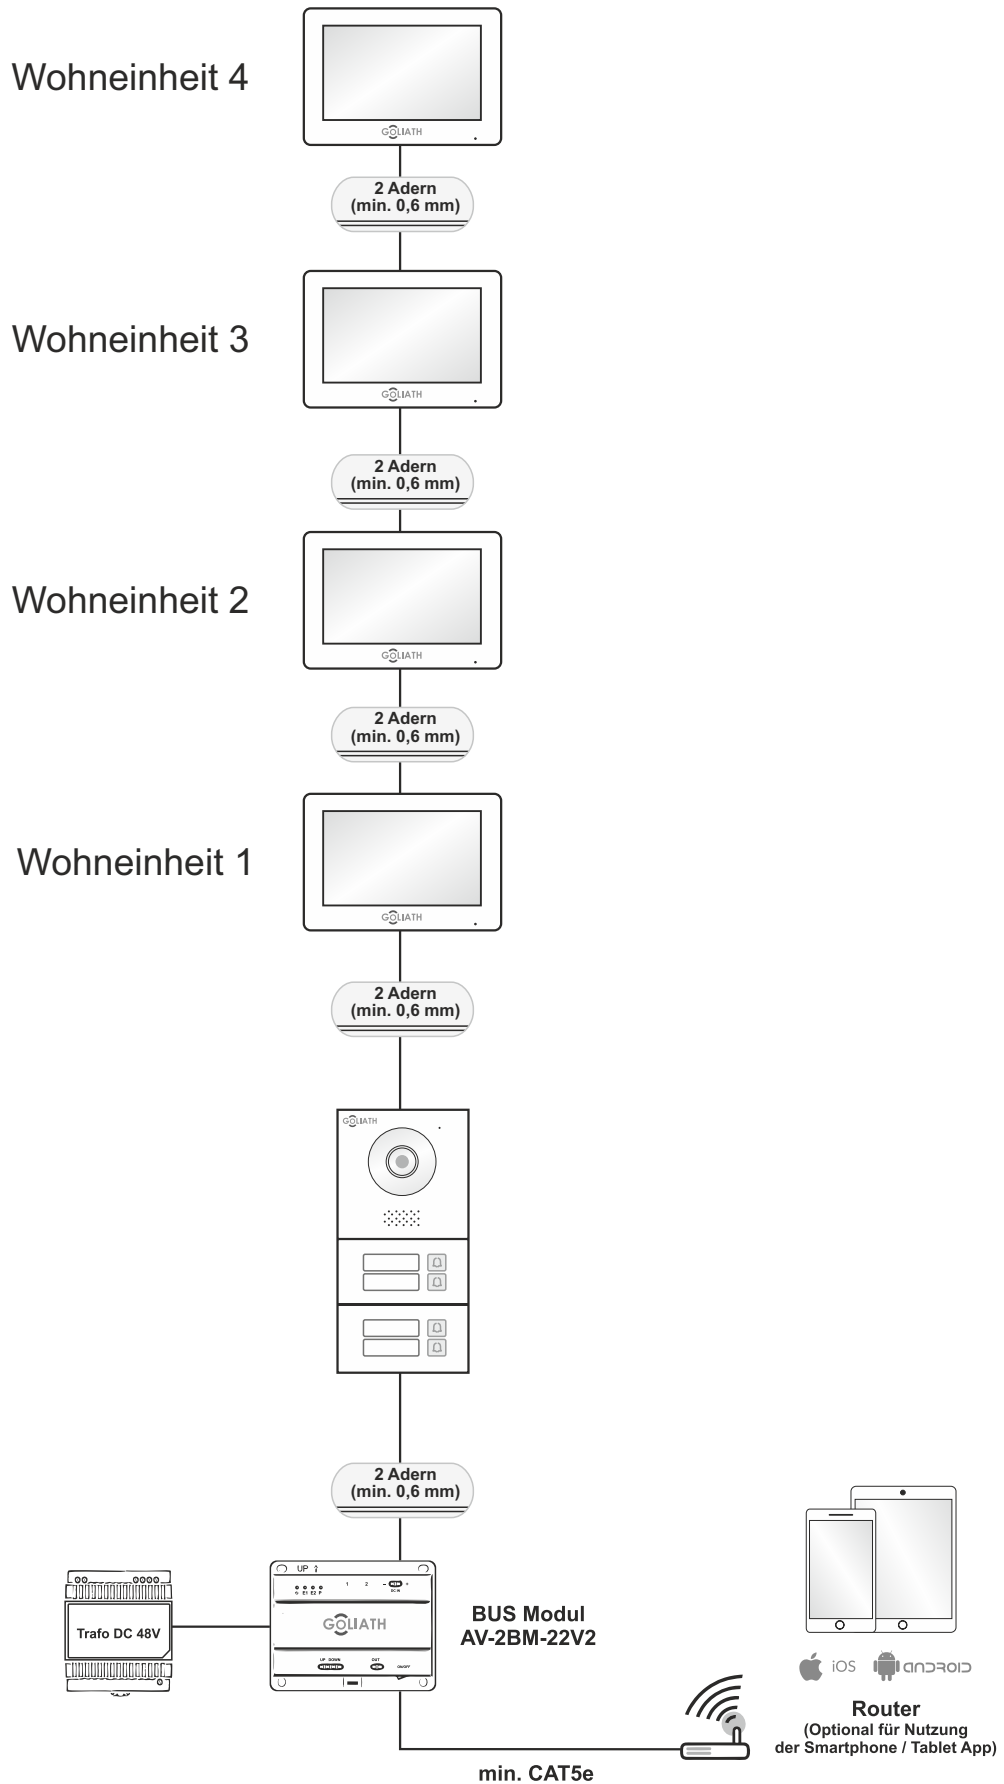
Wohneinheit 4

GOLIATH

2 Adern
(min. 0,6 mm)

Wohneinheit 3

GOLIATH

2 Adern
(min. 0,6 mm)

Wohneinheit 2

GOLIATH

2 Adern
(min. 0,6 mm)

Wohneinheit 1

GOLIATH

2 Adern
(min. 0,6 mm)

GOLIATH

2 Adern
(min. 0,6 mm)

Trafo DC 48V

UP
E1 E2 P 1 2 DC IN
GOLIATH
UP DOWN OUT ON/OFF

BUS Modul
AV-2BM-22V2

iOS android

Router
(Optional für Nutzung der Smartphone / Tablet App)

min. CAT5e